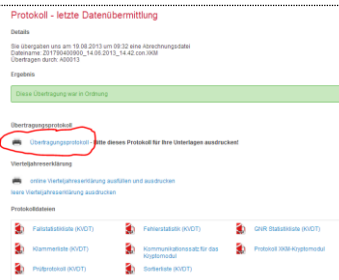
Protokoll - letzte Datenübermittlung

Details

Sie übergaben uns am 19.08.2013 um 09:32 eine Abrechnungsdatei
Dateiname: 201780400900_14.08.2013_14.42.con.XKM
Übertragen durch: A00013

Ergebnis

Diese Übertragung war in Ordnung

Übertragungsprotokoll

Übertragungsprotokoll - Bitte dieses Protokoll für Ihre Unterlagen ausdrucken!

Vierteljahreserklärung

online Vierteljahreserklärung ausfüllen und ausdrucken
leere Vierteljahreserklärung ausdrucken

Protokolldateien

| Fallstatistikliste (KVDT) | Fehlerstatistik (KVDT) | QNR Statistikliste (KVDT) |
|---|---|---|
| Klammerliste (KVDT) | Kommunikationssatz für das Kryptomodul | Protokoll XKM-Kryptomodul |
| Prüfprotokoll (KVDT) | Sortierliste (KVDT) | |